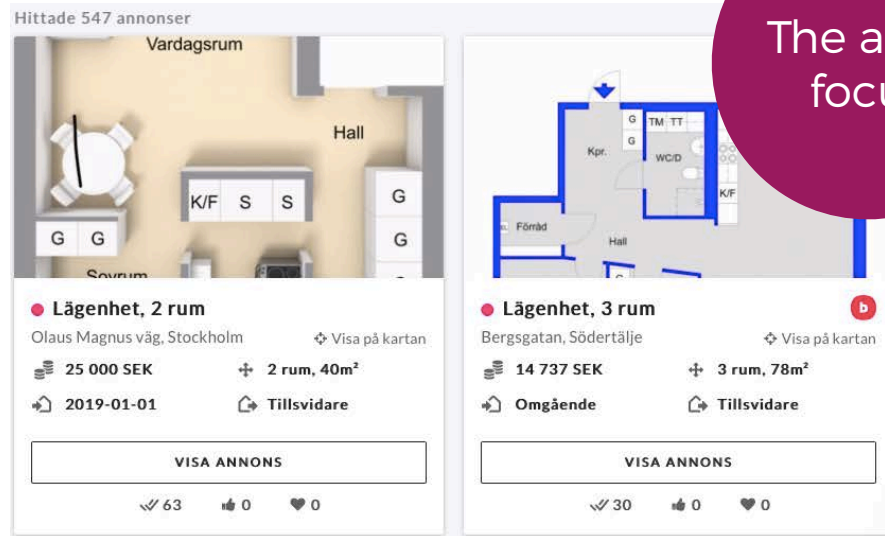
Hittade 547 annonser

Vardagsrum

Hall

K/F S S

G G

G

G

Sovrum

Lägenhet, 2 rum

Olaus Magnus väg, Stockholm

Visa på kartan

25 000 SEK

2 rum, 40m²

2019-01-01

Tillsvidare

VISA ANNONS

63 0 0

G TM TT

G

Kpr.

WC/D

K/F

Förråd

Hall

G

Lägenhet, 3 rum

b

Bergsgatan, Södertälje

Visa på kartan

14 737 SEK

3 rum, 78m²

Omgående

Tillsvidare

VISA ANNONS

30 0 0

The a
focu